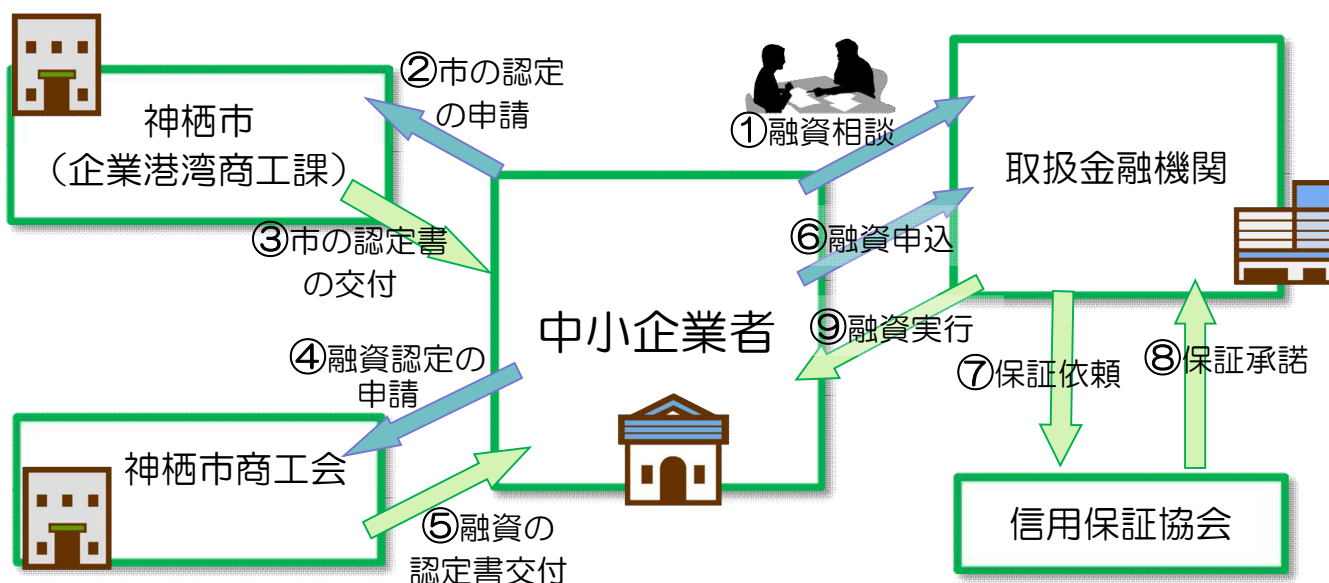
神栖市
（企業港湾商工課）

②市の認定の申請

①融資相談

取扱金融機関

③市の認定書の交付

⑥融資申込

中小企業者

⑨融資実行

④融資認定の申請

⑦保証依頼

⑧保証承諾

神栖市商工会

⑤融資の認定書交付

信用保証協会